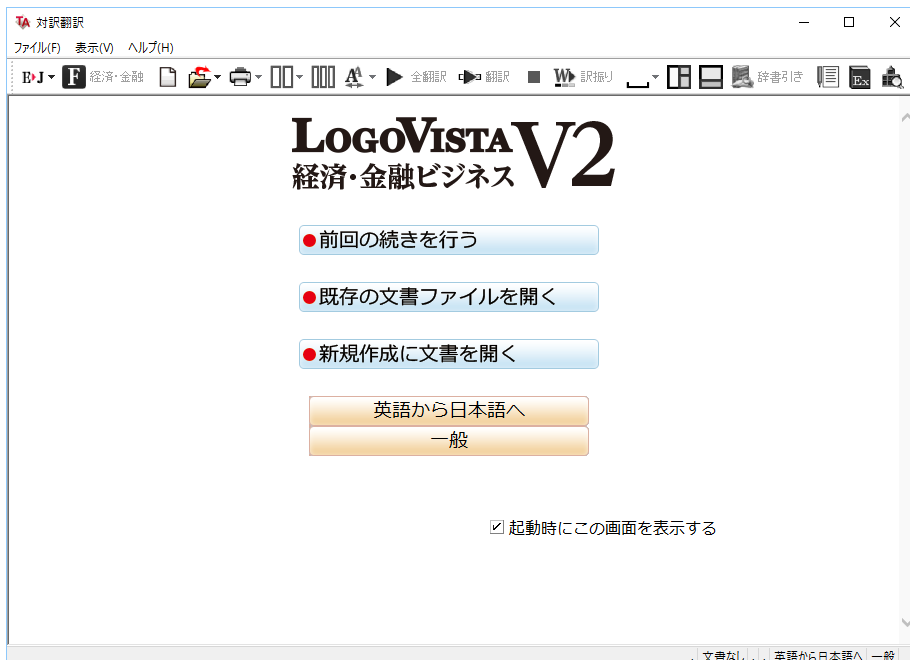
TA 対訳翻訳

ファイル(F) 表示(V) ヘルプ(H)

E▸J F 経済・金融 全翻訳 翻訳 訳振り 辞書引き Ex

LOGOVISTA V2
経済・金融ビジネス

前回の続きを行う

既存の文書ファイルを開く

新規作成に文書を開く

英語から日本語へ

一般

☑ 起動時にこの画面を表示する

文書なし 英語から日本語へ 一般